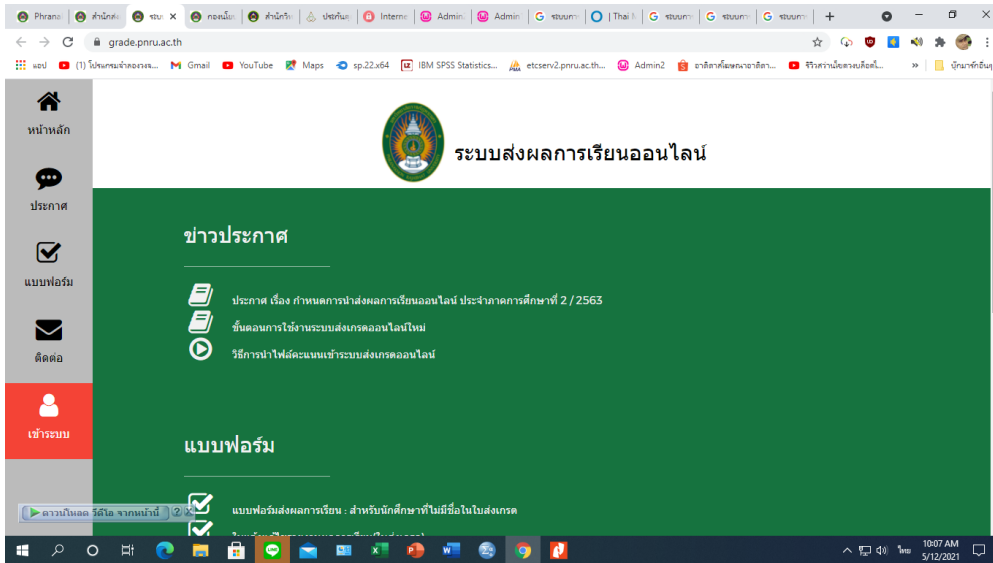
Phrana | สำนักส่ง | ระบ | กองนโยบ | สำนักวิท | ประกันค | Interne | Admin | Admin | ระบบการ | Thai | ระบบการ | ระบบการ | ระบบการ

grade.pnru.ac.th

แอป (1) โปรแกรมจำลองจอ... Gmail YouTube Maps sp.22.x64 IBM SPSS Statistics... etcserv2.pnru.ac.th... Admin2 อาลีเอกซ์เพรสราคาถูก... รีวิวความเป็นจริงบล็อกดี... » บุ๊กมาร์กอื่นๆ

หน้าหลัก

ประกาศ

แบบฟอร์ม

ติดต่อ

เข้าระบบ

ระบบส่งผลการเรียนออนไลน์

ข่าวประกาศ

ประกาศ เรื่อง กำหนดการนำส่งผลการเรียนออนไลน์ ประจำภาคการศึกษาที่ 2 / 2563

ขั้นตอนการใช้งานระบบส่งเกรดออนไลน์ใหม่

วิธีการนำไฟล์คะแนนเข้าระบบส่งเกรดออนไลน์

แบบฟอร์ม

แบบฟอร์มส่งผลการเรียน : สำหรับนักศึกษาที่ไม่มีชื่อในใบส่งเกรด

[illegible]

ดาวน์โหลด วิดีโอ จากหน้านี้ ? X

10:07 AM
5/12/2021
ไทย